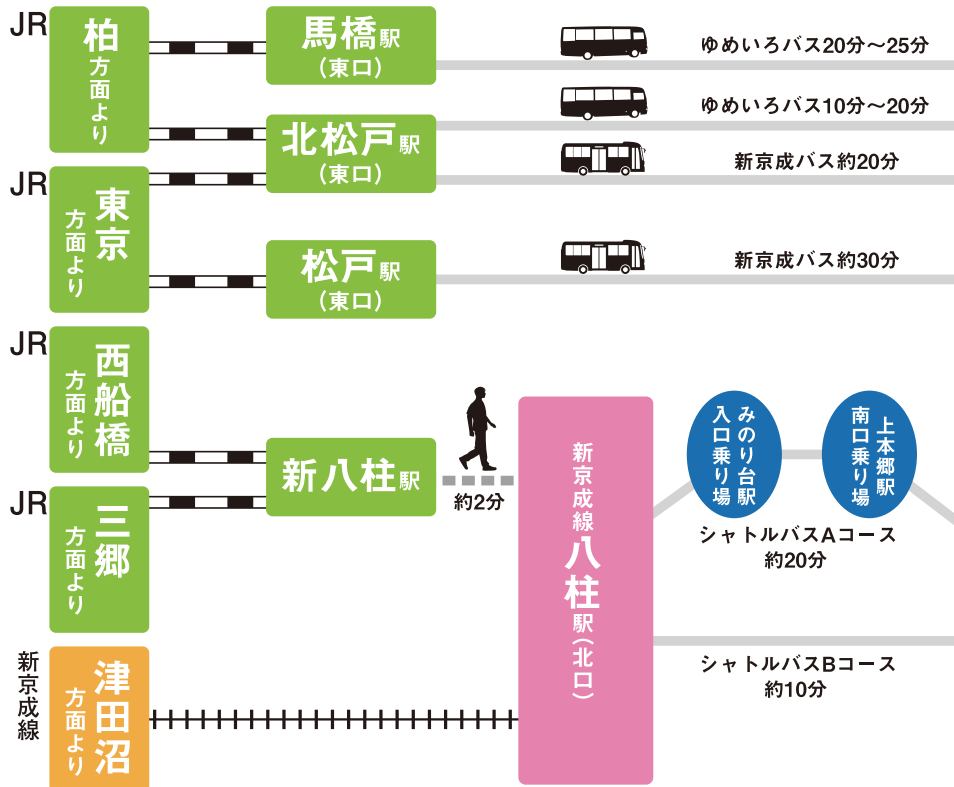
JR
柏
方面より

馬橋駅
(東口)

ゆめいろバス20分～25分

ゆめいろバス10分～20分

北松戸駅
(東口)

新京成バス約20分

JR
東京
方面より

松戸駅
(東口)

新京成バス約30分

JR
西船橋
方面より

新八柱駅

約2分

新京成線
八柱駅
(北口)

みのり台駅
入口乗り場

上本郷駅
南口乗り場

シャトルバスAコース
約20分

JR
三郷
方面より

新京成線
津田沼
方面より

シャトルバスBコース
約10分